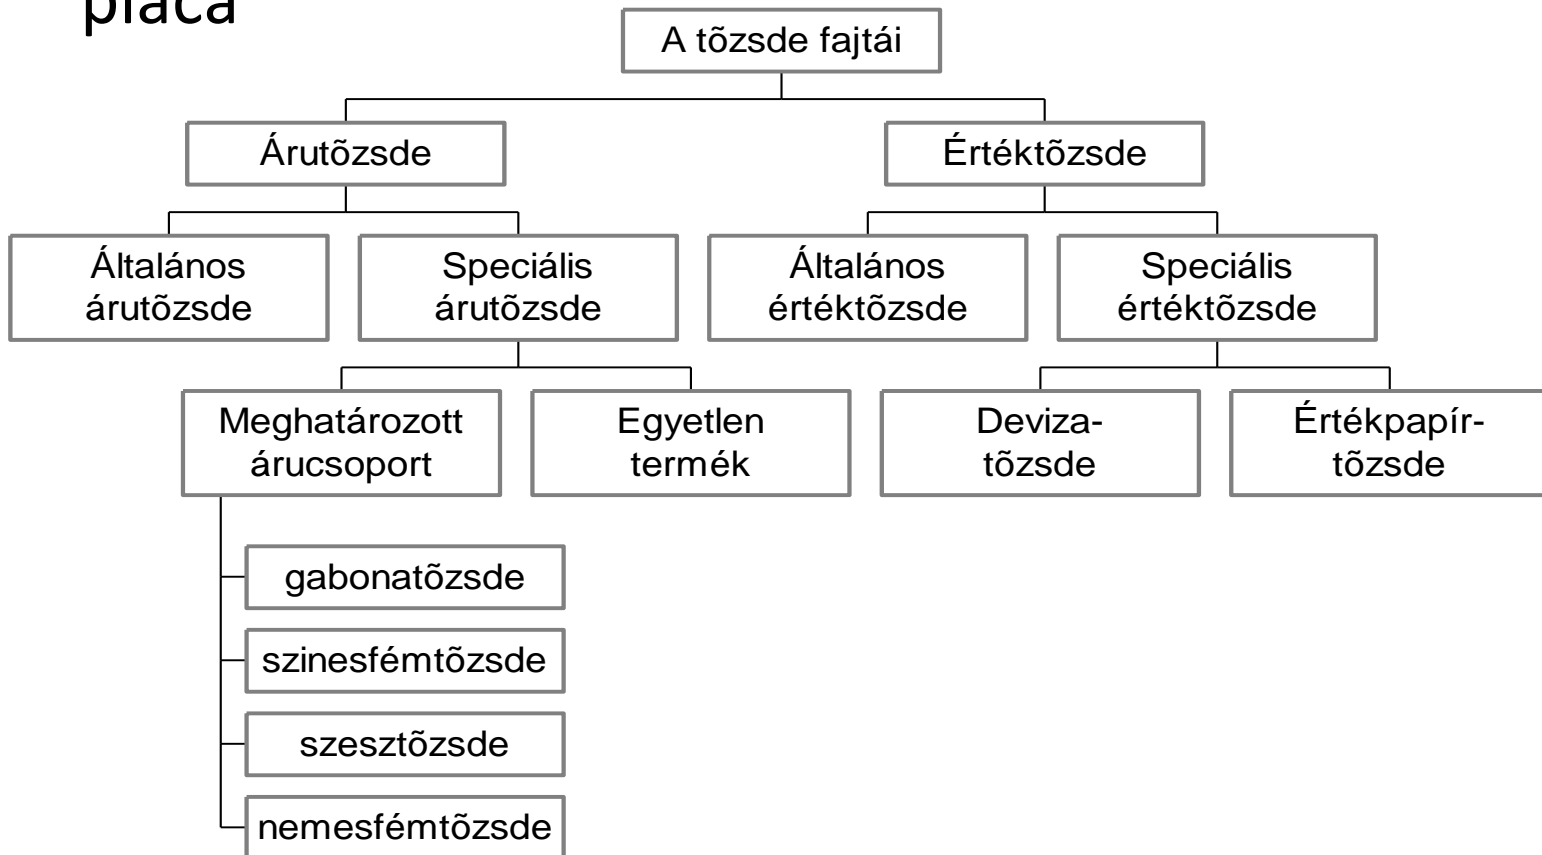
piaca

A tõzsde fajtái

Árutõzsde

Értéktõzsde

Általános árutõzsde

Speciális árutõzsde

Általános értéktõzsde

Speciális értéktõzsde

Meghatározott árucsoport

Egyetlen termék

Deviza-tõzsde

Értékpapír-tõzsde

gabonatõzsde

szinesfémtõzsde

szesztõzsde

nemesfémtõzsde